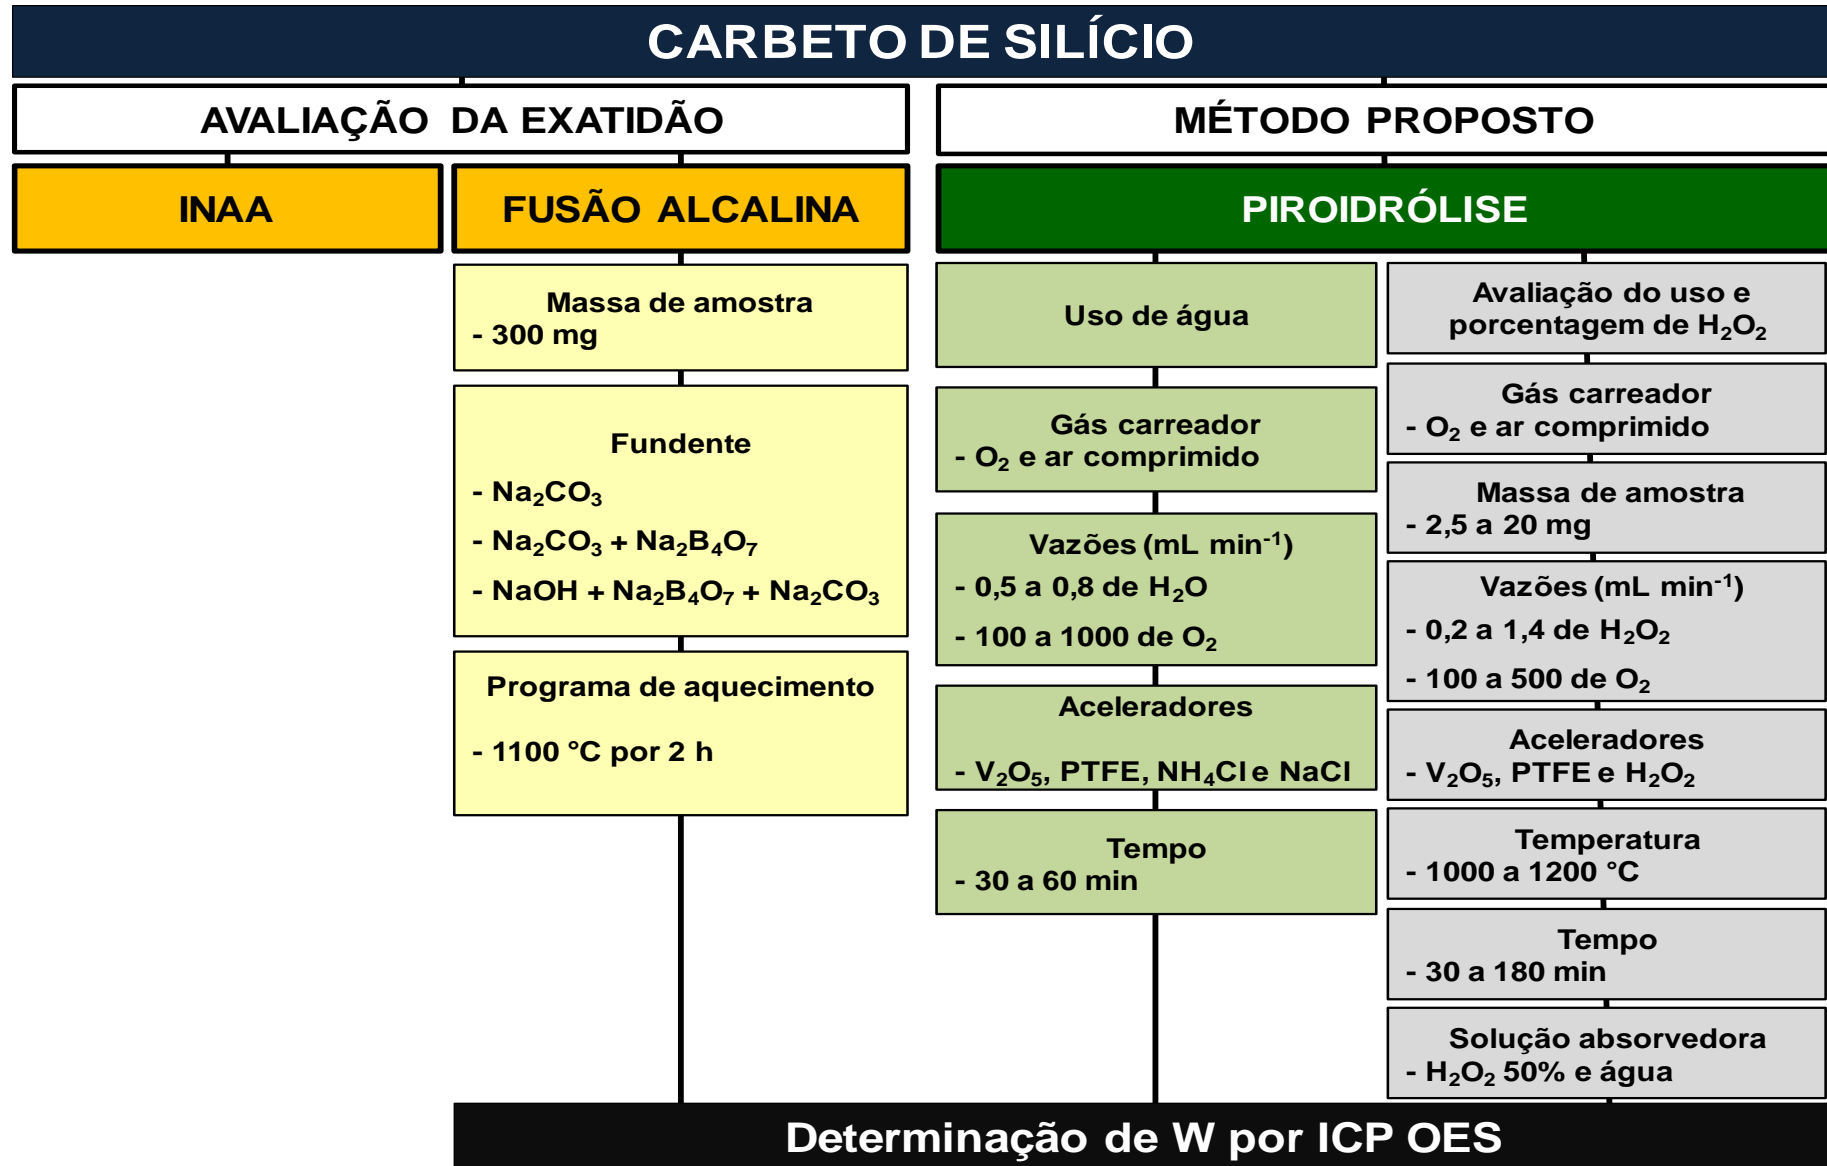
CARBETO DE SILÍCIO

AVALIAÇÃO DA EXATIDÃO

MÉTODO PROPOSTO

INAA

FUSÃO ALCALINA

PIROIDRÓLISE

Massa de amostra
- 300 mg

Fundente
- $Na_2CO_3$
- $Na_2CO_3$ + $Na_2B_4O_7$
- NaOH + $Na_2B_4O_7$ + $Na_2CO_3$

Programa de aquecimento
- 1100 °C por 2 h

Uso de água

Gás carreador
- $O_2$ e ar comprimido

Vazões (mL min$^{-1}$)
- 0,5 a 0,8 de $H_2O$
- 100 a 1000 de $O_2$

Aceleradores
- $V_2O_5$, PTFE, $NH_4Cl$ e NaCl

Tempo
- 30 a 60 min

Avaliação do uso e porcentagem de $H_2O_2$

Gás carreador
- $O_2$ e ar comprimido

Massa de amostra
- 2,5 a 20 mg

Vazões (mL min$^{-1}$)
- 0,2 a 1,4 de $H_2O_2$
- 100 a 500 de $O_2$

Aceleradores
- $V_2O_5$, PTFE e $H_2O_2$

Temperatura
- 1000 a 1200 °C

Tempo
- 30 a 180 min

Solução absorvedora
- $H_2O_2$ 50% e água

Determinação de W por ICP OES